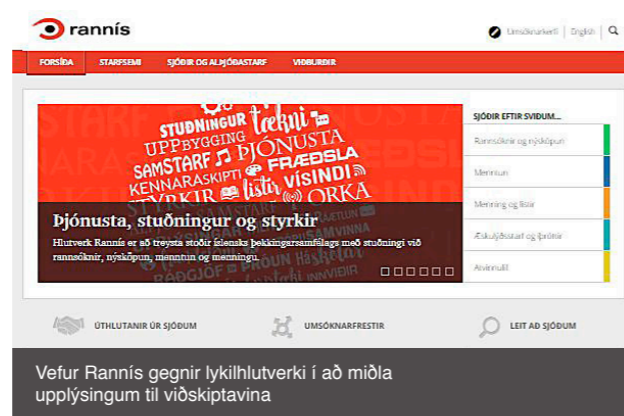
rannís

Umsóknarkerfi | English

FORSÍÐA STARFSEMI SJÓÐIR OG ALÞJÓÐASTARF VIÐBURÐIR

STUÐNINGUR tækni UPPBYGGING ÞJÓNUSTA SAMSTARF FRÆÐSLA KENNARASKIPTI STYRKIR listir VÍSINDI ORKA

Þjónusta, stuðningur og styrkir

Hlutverk Rannís er að treysta stoðir íslensks þekkingarsamfélags með stuðningi við rannsóknir, nýsköpun, menntun og menningu.

SJÓÐIR EFTIR SVIÐUM...

Rannsóknir og nýsköpun

Menntun

Menning og listir

Æskulýðsstarf og íþróttir

Atvinnulíf

ÚTHLUTANIR ÚR SJÓÐUM

UMSÓKNARFRESTIR

LEIT AÐ SJÓÐUM

Vefur Rannís gegnir lykilhlutverki í að miðla upplýsingum til viðskiptavina